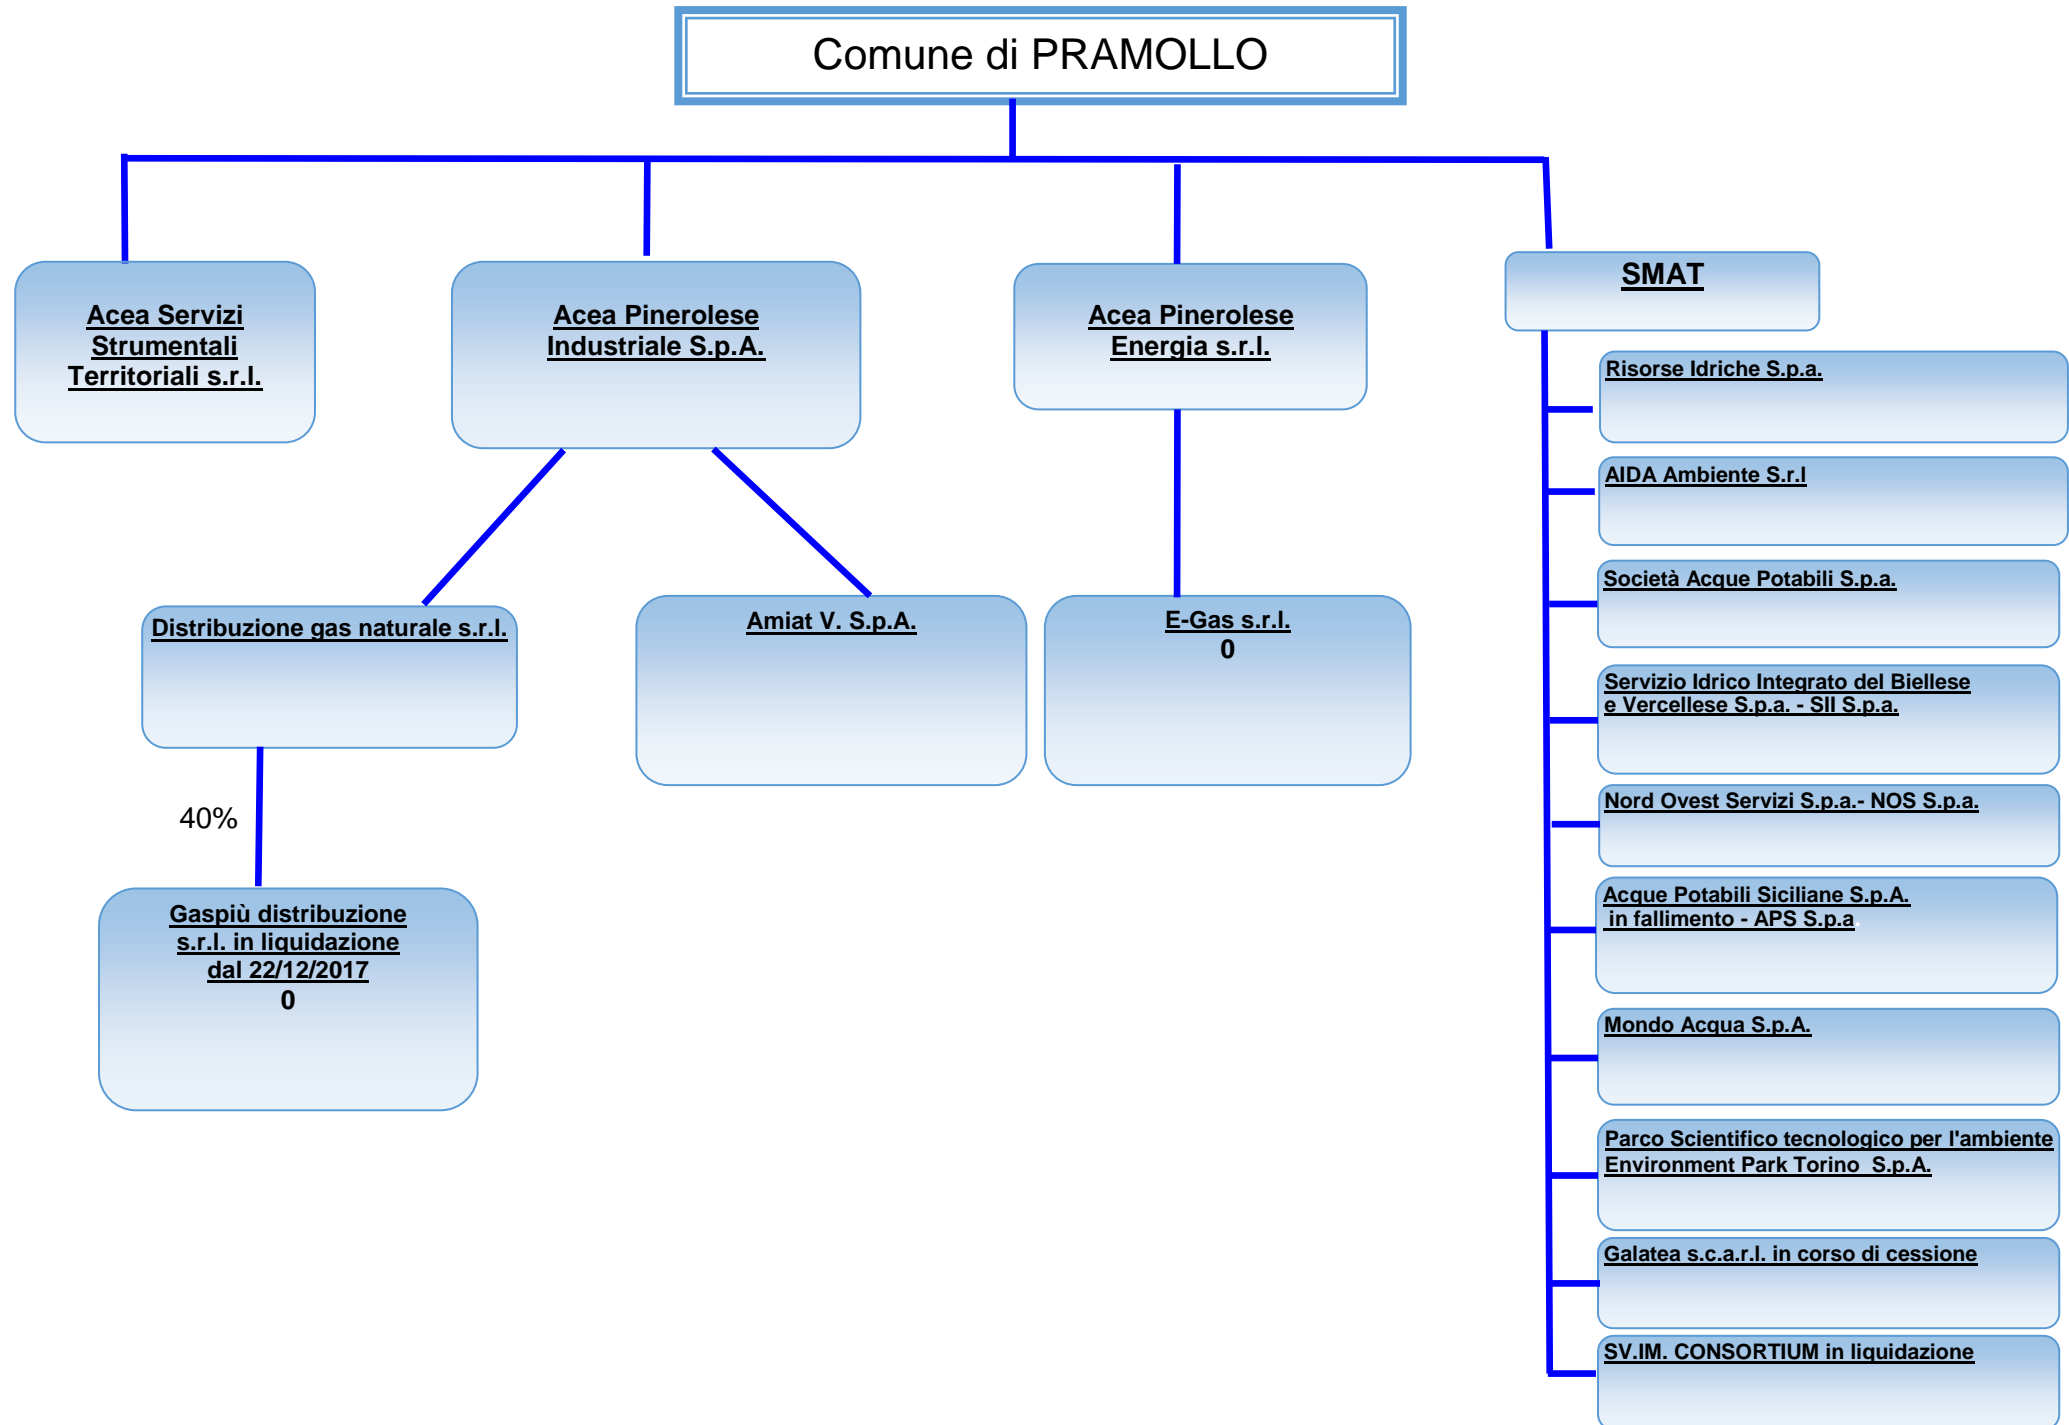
Comune di PRAMOLLO

Acea Servizi Strumentali Territoriali s.r.l.

Acea Pinerolese Industriale S.p.A.

Acea Pinerolese Energia s.r.l.

SMAT

Risorse Idriche S.p.a.

AIDA Ambiente S.r.l

Società Acque Potabili S.p.a.

Servizio Idrico Integrato del Biellese e Vercellese S.p.a. - SII S.p.a.

Nord Ovest Servizi S.p.a.- NOS S.p.a.

Acque Potabili Siciliane S.p.A. in fallimento - APS S.p.a

Mondo Acqua S.p.A.

Parco Scientifico tecnologico per l'ambiente Environment Park Torino S.p.A.

Galatea s.c.a.r.l. in corso di cessione

SV.IM. CONSORTIUM in liquidazione

Distribuzione gas naturale s.r.l.

Amiat V. S.p.A.

E-Gas s.r.l.
0

40%

Gaspiù distribuzione s.r.l. in liquidazione dal 22/12/2017
0